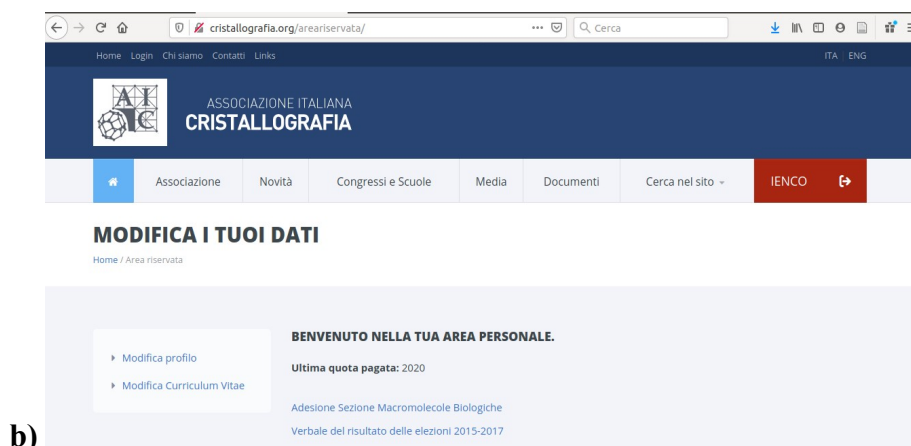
cristallografia.org/areariservata/

... Cerca

Home Login Chi siamo Contatti Links

ITA ENG

AIC

ASSOCIAZIONE ITALIANA
CRISTALLOGRAFIA

Associazione | Novità | Congressi e Scuole | Media | Documenti | Cerca nel sito | IENCO

MODIFICA I TUOI DATI

Home / Area riservata

Modifica profilo

Modifica Curriculum Vitae

BENVENUTO NELLA TUA AREA PERSONALE.

Ultima quota pagata: 2020

Adesione Sezione Macromolecole Biologiche

Verbale del risultato delle elezioni 2015-2017

b)